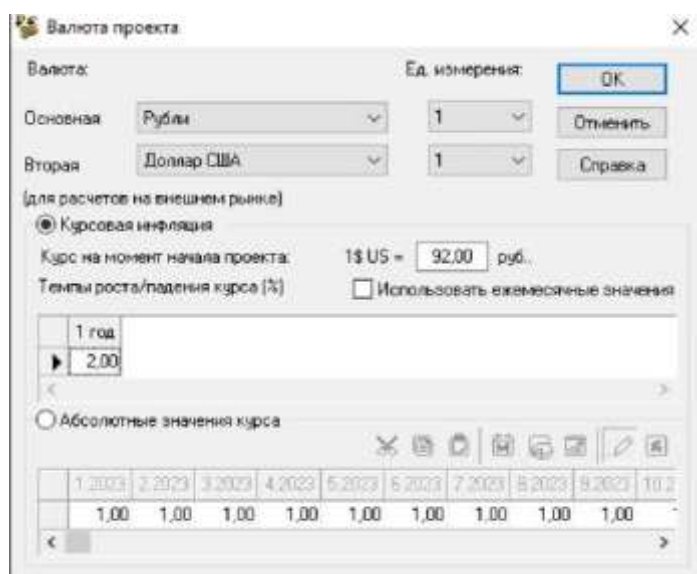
Валюта проекта

Валюта:

Ед. измерения:

OK

Основная | Рубли | 1

Отменить

Вторая | Доллар США | 1

Справка

(для расчетов на внешнем рынке)

Курсовая инфляция

Курс на момент начала проекта: 1$ US = 92,00 руб.

Темпы роста/падения курса (%)

Использовать ежемесячные значения

| 1 год |
|---|
| 2,00 |

Абсолютные значения курса

| 1.2023 | 2.2023 | 3.2023 | 4.2023 | 5.2023 | 6.2023 | 7.2023 | 8.2023 | 9.2023 | 10.2 |
|---|---|---|---|---|---|---|---|---|---|
| 1,00 | 1,00 | 1,00 | 1,00 | 1,00 | 1,00 | 1,00 | 1,00 | 1,00 | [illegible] |